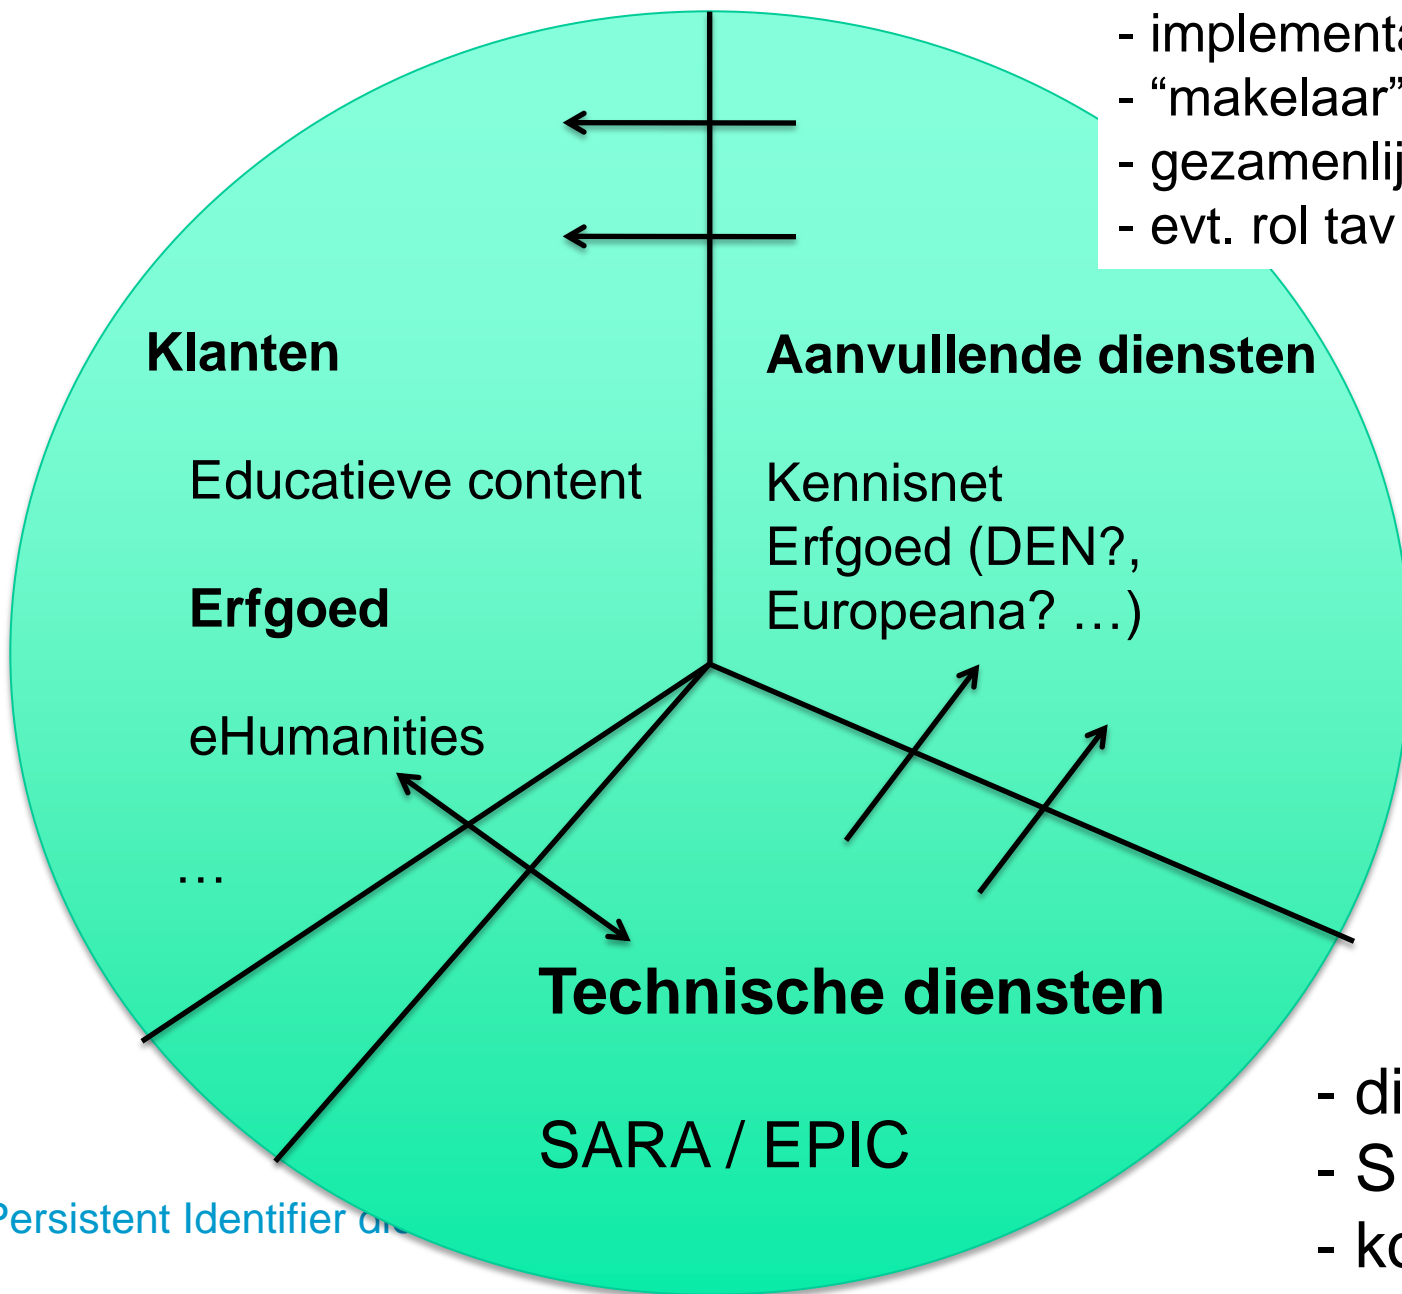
- implementa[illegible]
- “makelaar”
- gezamenlij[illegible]
- evt. rol tav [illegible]

Klanten

Educatieve content

Erfgoed

eHumanities

…

Aanvullende diensten

Kennisnet
Erfgoed (DEN?, Europeana? …)

Technische diensten

SARA / EPIC

- di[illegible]
- S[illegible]
- ko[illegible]

Persistent Identifier di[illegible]